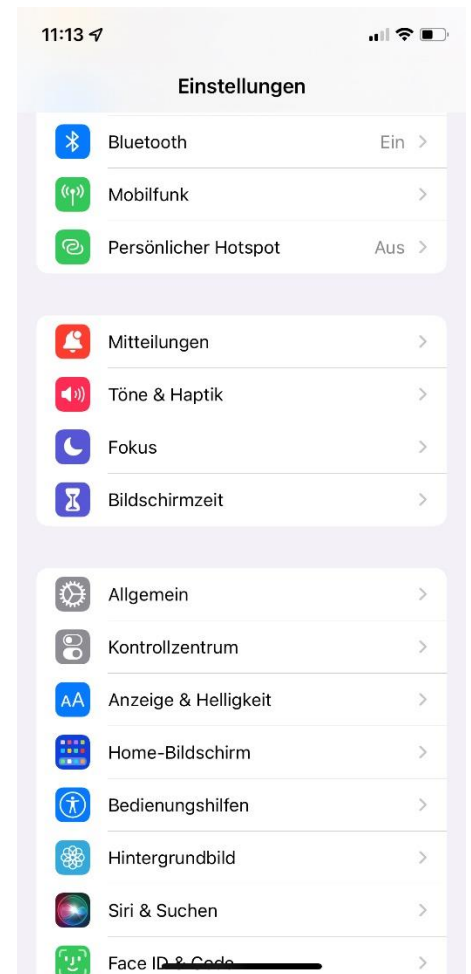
11:13

Einstellungen

Bluetooth Ein >

Mobilfunk >

Persönlicher Hotspot Aus >

Mitteilungen >

Töne & Haptik >

Fokus >

Bildschirmzeit >

Allgemein >

Kontrollzentrum >

AA Anzeige & Helligkeit >

Home-Bildschirm >

Bedienungshilfen >

Hintergrundbild >

Siri & Suchen >

Face ID & Code >